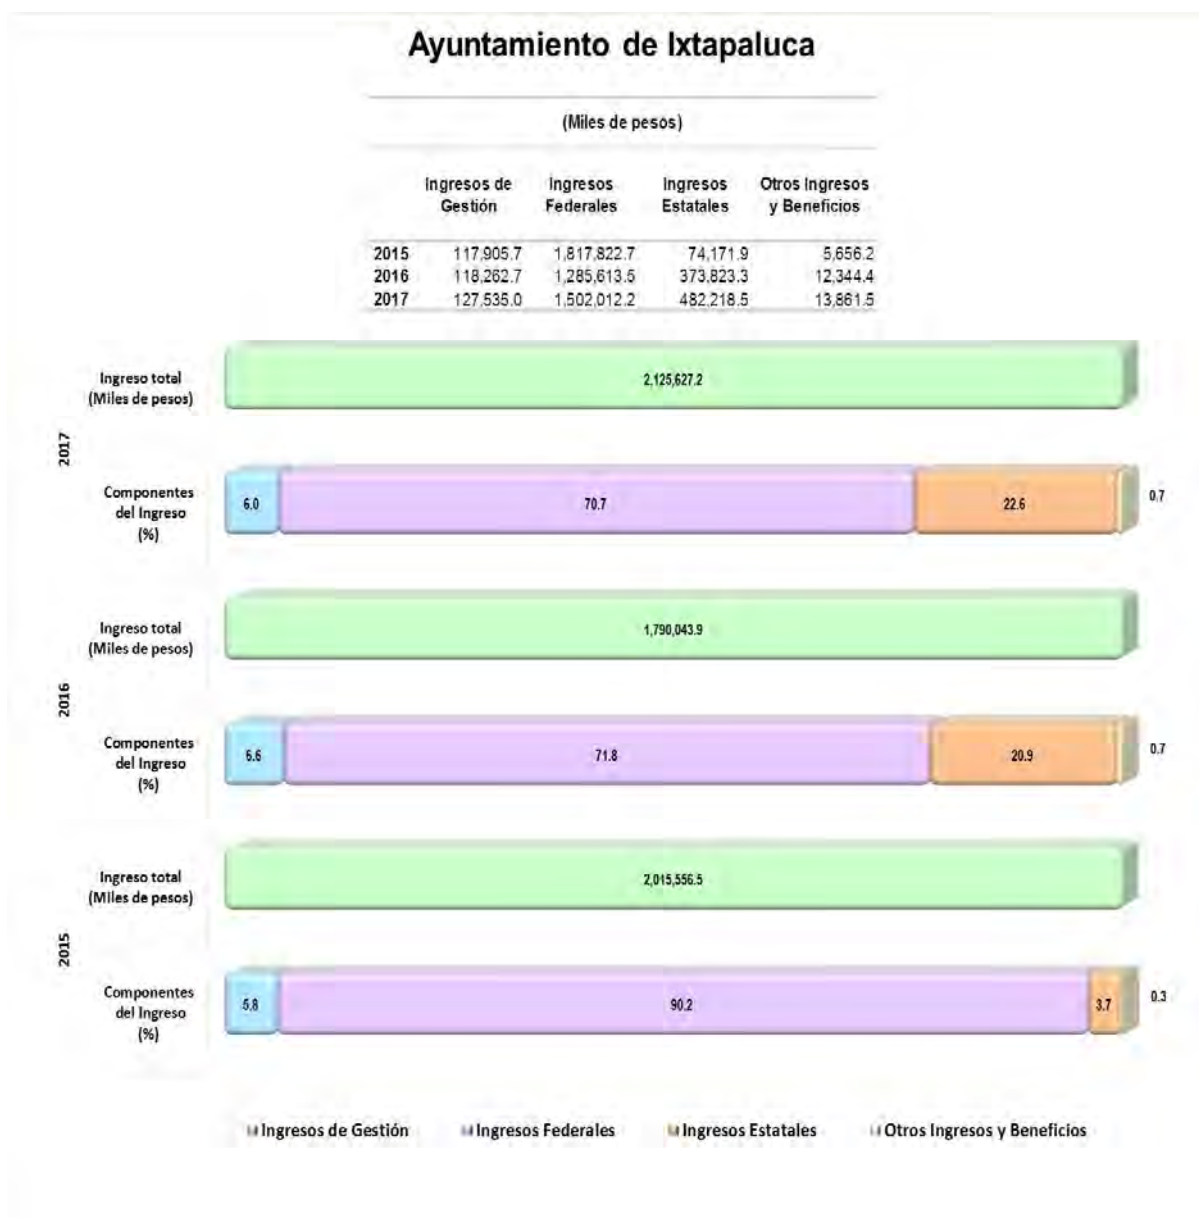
Ayuntamiento de Ixtapaluca

(Miles de pesos)

| | Ingresos de Gestión | Ingresos Federales | Ingresos Estatales | Otros Ingresos y Beneficios |
|---|---|---|---|---|
| 2015 | 117,905.7 | 1,817,822.7 | 74,171.9 | 5,656.2 |
| 2016 | 118,262.7 | 1,285,613.5 | 373,823.3 | 12,344.4 |
| 2017 | 127,535.0 | 1,502,012.2 | 482,218.5 | 13,861.5 |

2017

Ingreso total (Miles de pesos)

2,125,627.2

Componentes del Ingreso (%)

6.0 70.7 22.6 0.7

2016

Ingreso total (Miles de pesos)

1,790,043.9

Componentes del Ingreso (%)

6.6 71.8 20.9 0.7

2015

Ingreso total (Miles de pesos)

2,015,556.5

Componentes del Ingreso (%)

5.8 90.2 3.7 0.3

Ingresos de Gestión Ingresos Federales Ingresos Estatales Otros Ingresos y Beneficios